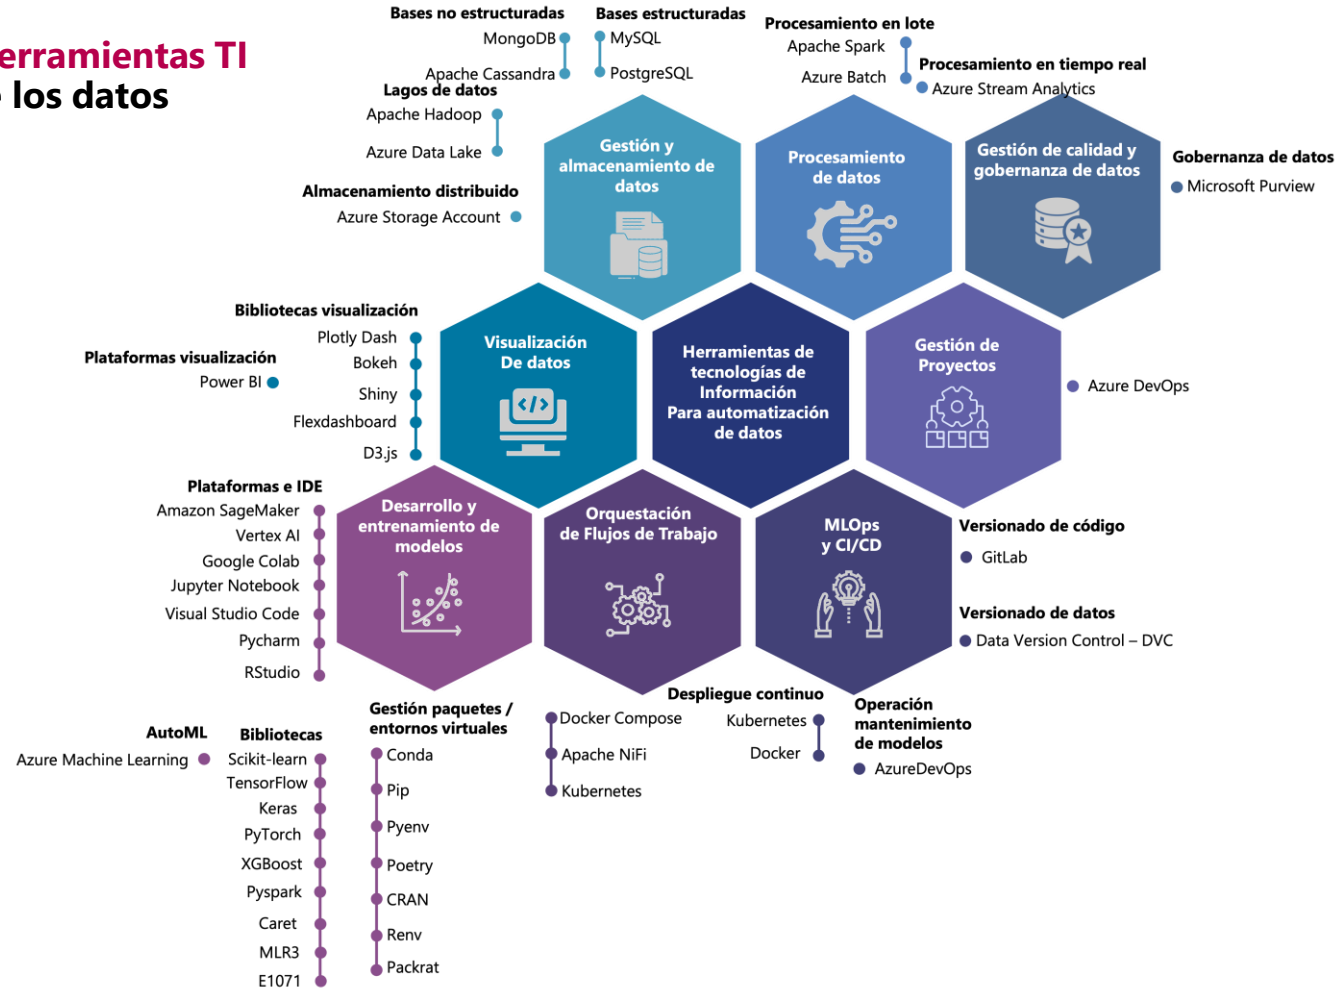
erramientas TI
 los datos

Bases no estructuradas
MongoDB
Apache Cassandra

Bases estructuradas
MySQL
PostgreSQL

Procesamiento en lote
Apache Spark
Azure Batch

Procesamiento en tiempo real
Azure Stream Analytics

Lagos de datos
Apache Hadoop
Azure Data Lake

Almacenamiento distribuido
Azure Storage Account

Gestión y almacenamiento de datos

Procesamiento de datos

Gestión de calidad y gobernanza de datos

Gobernanza de datos
Microsoft Purview

Bibliotecas visualización
Plotly Dash
Bokeh
Shiny
Flexdashboard
D3.js

Plataformas visualización
Power BI

Visualización De datos

Herramientas de tecnologías de Información Para automatización de datos

Gestión de Proyectos

Azure DevOps

Plataformas e IDE
Amazon SageMaker
Vertex AI
Google Colab
Jupyter Notebook
Visual Studio Code
Pycharm
RStudio

Desarrollo y entrenamiento de modelos

Orquestación de Flujos de Trabajo

MLOps y CI/CD

Versionado de código
GitLab

Versionado de datos
Data Version Control – DVC

Despliegue continuo
Kubernetes
Docker

Operación mantenimiento de modelos
AzureDevOps

AutoML
Azure Machine Learning

Bibliotecas
Scikit-learn
TensorFlow
Keras
PyTorch
XGBoost
Pyspark
Caret
MLR3
E1071

Gestión paquetes / entornos virtuales
Conda
Pip
Pyenv
Poetry
CRAN
Renv
Packrat

Docker Compose
Apache NiFi
Kubernetes